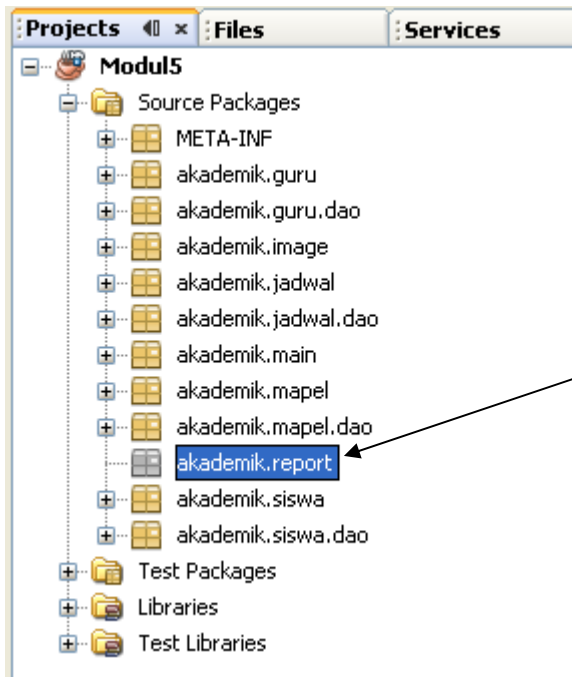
Projects × Files Services

Modul5
Source Packages
META-INF
akademik.guru
akademik.guru.dao
akademik.image
akademik.jadwal
akademik.jadwal.dao
akademik.main
akademik.mapel
akademik.mapel.dao
akademik.report
akademik.siswa
akademik.siswa.dao
Test Packages
Libraries
Test Libraries